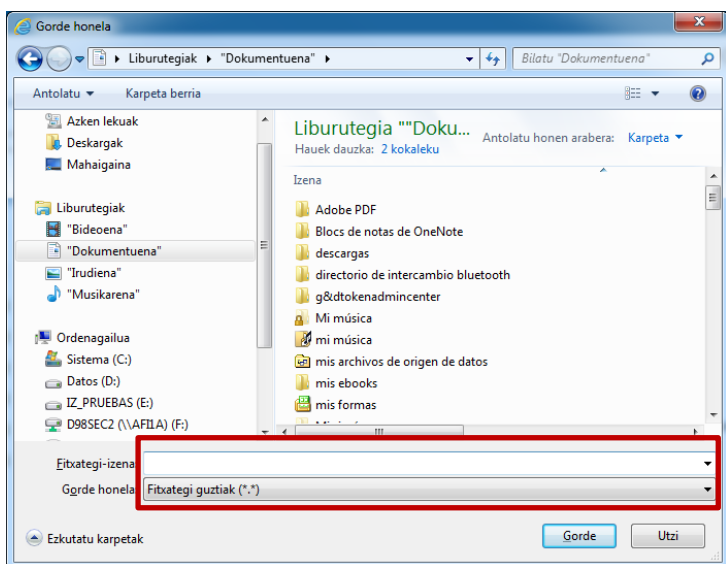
Gorde honela

Liburutegiak ▸ "Dokumentuena" ▸

Bilatu "Dokumentuena"

Antolatu ▾ Karpeta berria

Azken lekuak
Deskargak
Mahaigaina

Liburutegiak
"Bideoena"
"Dokumentuena"
"Irudiena"
"Musikarena"

Ordenagailua
Sistema (C:)
Datos (D:)
IZ_PRUEBAS (E:)
D98SEC2 (\\AFI1A) (F:)

Liburutegia ""Doku...
Hauek dauzka: 2 kokaleku

Antolatu honen arabera: Karpeta ▾

Izena

Adobe PDF
Blocs de notas de OneNote
descargas
directorio de intercambio bluetooth
g&dtokenadmincenter
Mi música
mi música
mis archivos de origen de datos
mis ebooks
mis formas

Fitxategi-izena:
Gorde honela: Fitxategi guztiak (*.*)

Ezkutatu karpetak

Gorde
Utzi